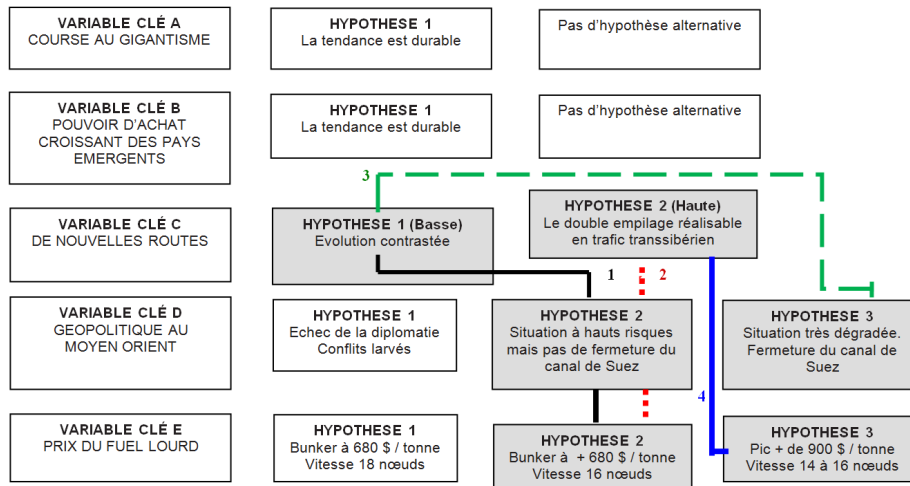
VARIABLE CLÉ A
COURSE AU GIGANTISME

HYPOTHESE 1
La tendance est durable

Pas d'hypothèse alternative

VARIABLE CLÉ B
POUVOIR D'ACHAT CROISSANT DES PAYS EMERGENTS

HYPOTHESE 1
La tendance est durable

Pas d'hypothèse alternative

3

VARIABLE CLÉ C
DE NOUVELLES ROUTES

HYPOTHESE 1 (Basse)
Evolution contrastée

HYPOTHESE 2 (Haute)
Le double empilage réalisable en trafic transsibérien

1

2

VARIABLE CLÉ D
GEOPOLITIQUE AU MOYEN ORIENT

HYPOTHESE 1
Echec de la diplomatie
Conflits larvés

HYPOTHESE 2
Situation à hauts risques mais pas de fermeture du canal de Suez

HYPOTHESE 3
Situation très dégradée.
Fermeture du canal de Suez

4

VARIABLE CLÉ E
PRIX DU FUEL LOURD

HYPOTHESE 1
Bunker à 680 $ / tonne
Vitesse 18 nœuds

HYPOTHESE 2
Bunker à + 680 $ / tonne
Vitesse 16 nœuds

HYPOTHESE 3
Pic + de 900 $ / tonne
Vitesse 14 à 16 nœuds